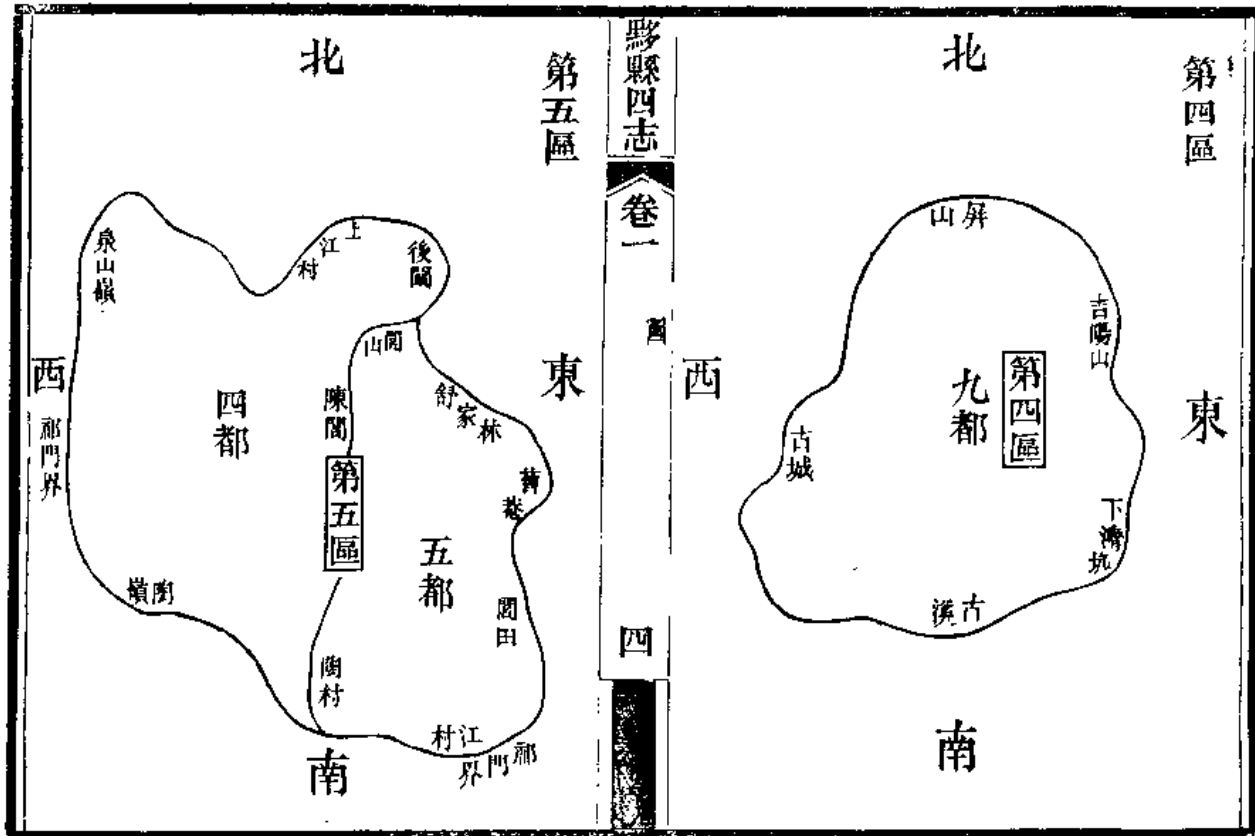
黟縣四志

卷一

圖

四

北

第四區

山屏

吉陽山

西

九都

第四區

古城

東

下濟坑

古溪

南

北

第五區

泉山嶺

江村

上

後閭

山閭

西

四都

陳閭

祁門界

舒家林

東

第五區

黄巷

五都

嶺脚

閩田

陶村

村江

祁門界

南